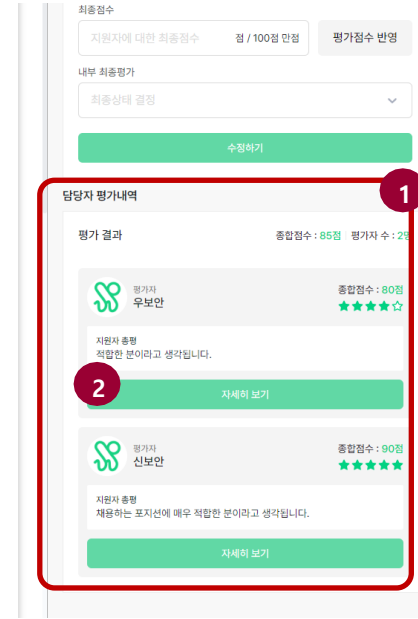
최종점수

지원자에 대한 최종점수 점 / 100점 만점

평가점수 반영

내부 최종평가

최종상태 결정

수정하기

1

담당자 평가내역

평가 결과

종합점수 : 85점 | 평가자 수 : 2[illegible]

평가자
우보안

종합점수 : 80점

지원자 총평
적합한 분이라고 생각됩니다.

2

자세히 보기

평가자
신보안

종합점수 : 90점

지원자 총평
채용하는 포지션에 매우 적합한 분이라고 생각됩니다.

자세히 보기